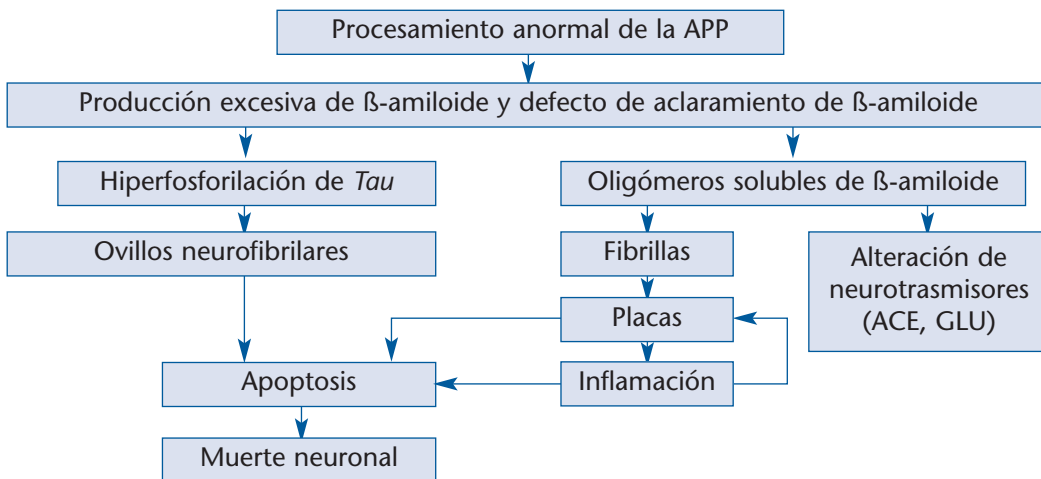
Procesamiento anormal de la APP

Producción excesiva de ß-amiloide y defecto de aclaramiento de ß-amiloide

Hiperfosforilación de *Tau*

Ovillos neurofibrilares

Oligómeros solubles de ß-amiloide

Fibrillas

Alteración de neurotrasmisores (ACE, GLU)

Placas

Apoptosis

Inflamación

Muerte neuronal